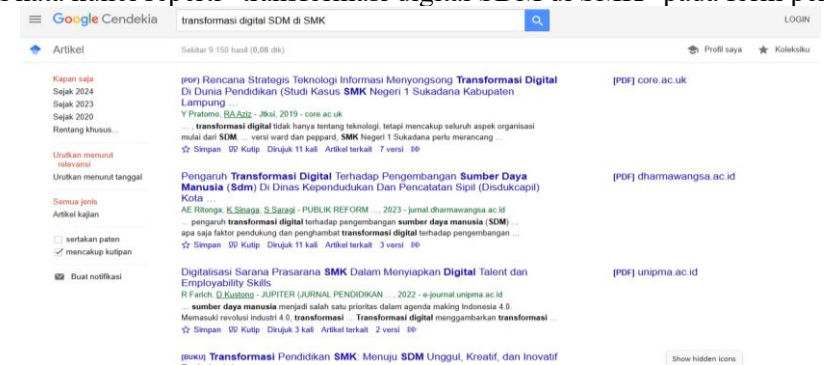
Google Cendekia

transformasi digital SDM di SMK

LOGIN

Artikel

Sekitar 9.150 hasil (0,08 dtk)

Profil saya

Koleksiku

Kapan saja
Sejak 2024
Sejak 2023
Sejak 2020
Rentang khusus...

Urutkan menurut relevansi
Urutkan menurut tanggal

Semua jenis
Artikel kajian

sertakan paten
mencakup kutipan

Buat notifikasi

[PDF] Rencana Strategis Teknologi Informasi Menyongsong Transformasi Digital Di Dunia Pendidikan (Studi Kasus SMK Negeri 1 Sukadana Kabupaten Lampung ...
Y Pratomo, RA Aziz - Jtksi, 2019 - core.ac.uk
..., transformasi digital tidak hanya tentang teknologi, tetapi mencakup seluruh aspek organisasi mulai dari SDM, ... versi ward dan peppard, SMK Negeri 1 Sukadana perlu merancang ...
Simpan Kutip Dirujuk 11 kali Artikel terkait 7 versi

[PDF] core.ac.uk

Pengaruh Transformasi Digital Terhadap Pengembangan Sumber Daya Manusia (Sdm) Di Dinas Kependudukan Dan Pencatatan Sipil (Disdukcapil) Kota ...
AE Ritonga, K Sinaga, S Saragi - PUBLIK REFORM ..., 2023 - jurnal.dharmawangsa.ac.id
... pengaruh transformasi digital terhadap pengembangan sumber daya manusia (SDM) ... apa saja faktor pendukung dan penghambat transformasi digital terhadap pengembangan ...
Simpan Kutip Dirujuk 11 kali Artikel terkait 3 versi

[PDF] dharmawangsa.ac.id

Digitalisasi Sarana Prasarana SMK Dalam Menyiapkan Digital Talent dan Employability Skills
R Farich, D Kustono - JUPITER (JURNAL PENDIDIKAN ..., 2022 - e-journal.unipma.ac.id
... sumber daya manusia menjadi salah satu prioritas dalam agenda making Indonesia 4.0. Memasuki revolusi industri 4.0, transformasi ... Transformasi digital menggambarkan transformasi ...
Simpan Kutip Dirujuk 3 kali Artikel terkait 2 versi

[PDF] unipma.ac.id

[BUKU] Transformasi Pendidikan SMK: Menuju SDM Unggul, Kreatif, dan Inovatif

Show hidden icons